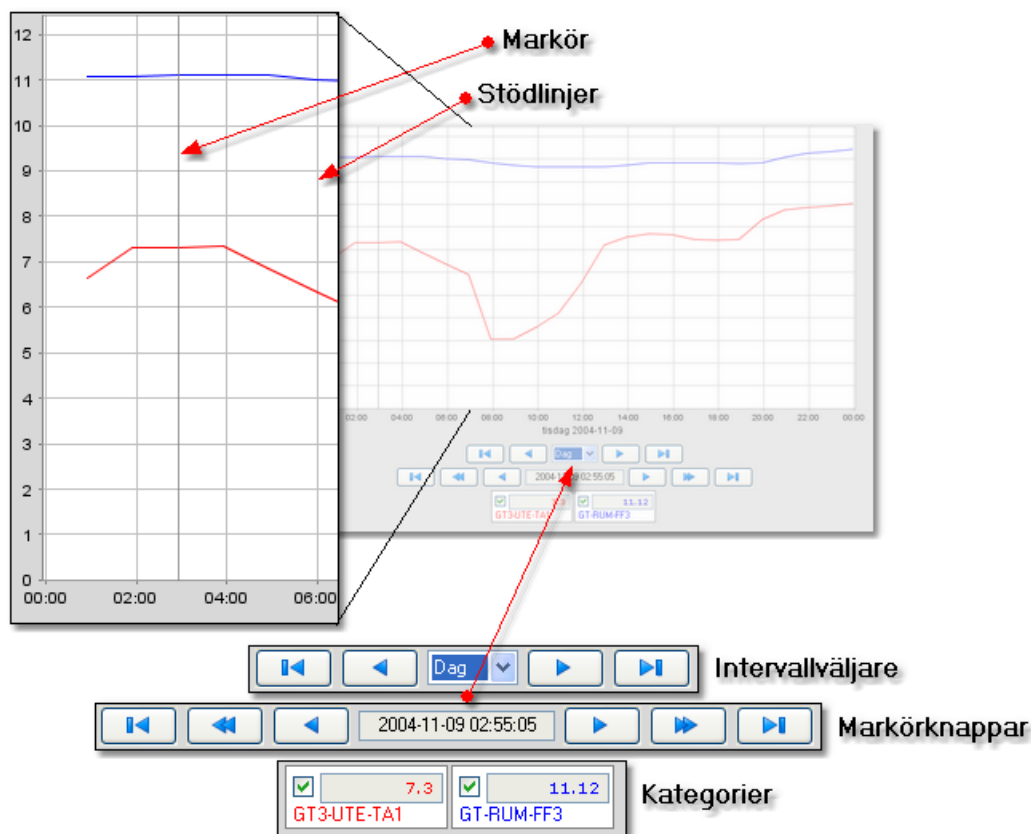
12
11
10
9
8
7
6
5
4
3
2
1
0
00:00 02:00 04:00 06:00

Markör

Stödlinjer

02:00 04:00 06:00 08:00 10:00 12:00 14:00 16:00 18:00 20:00 22:00 00:00
tisdag 2004-11-09

Dag

2004-11-09 02:55:05

GT3-UTE-TA1
11.12
GT-RUM-FF3

Dag
Intervallväljare

2004-11-09 02:55:05
Markörknappar

7.3
GT3-UTE-TA1
11.12
GT-RUM-FF3
Kategorier